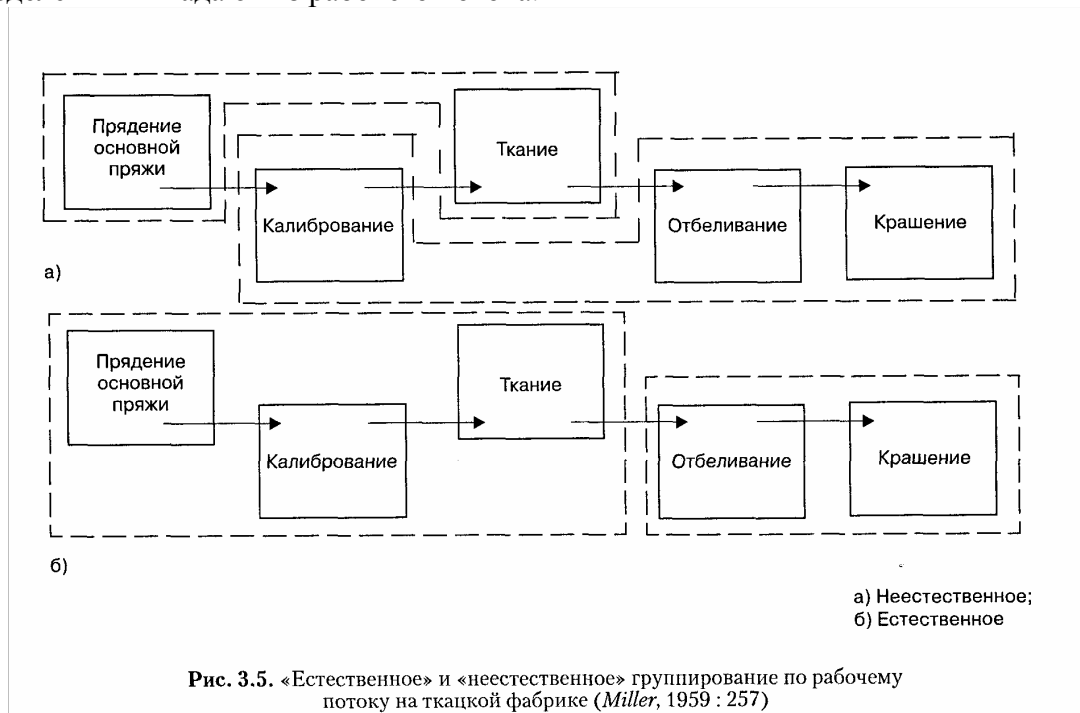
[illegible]

Прядение основной пряжи

Ткание

Калибрование

Отбеливание

Крашение

а)

Прядение основной пряжи

Ткание

Калибрование

Отбеливание

Крашение

б)

а) Неестественное;
б) Естественное

**Рис. 3.5.** «Естественное» и «неестественное» группирование по рабочему потоку на ткацкой фабрике (*Miller*, 1959 : 257)